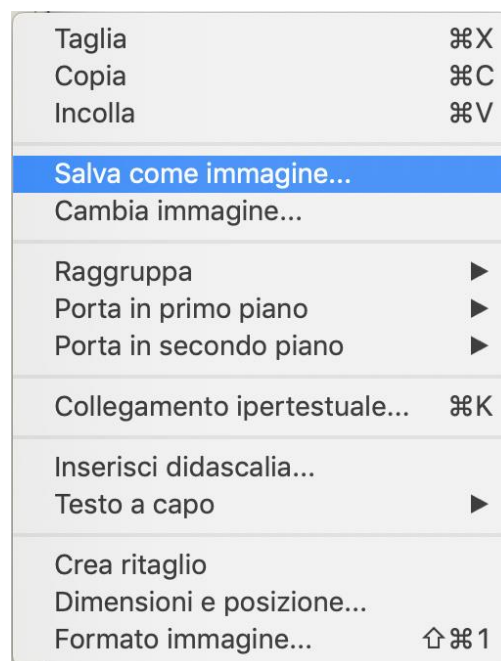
Taglia ⌘X
Copia ⌘C
Incolla ⌘V

Salva come immagine...
Cambia immagine...

Raggruppa ▶
Porta in primo piano ▶
Porta in secondo piano ▶

Collegamento ipertestuale... ⌘K

Inserisci didascalia...
Testo a capo ▶

Crea ritaglio
Dimensioni e posizione...
Formato immagine... ⇧⌘1